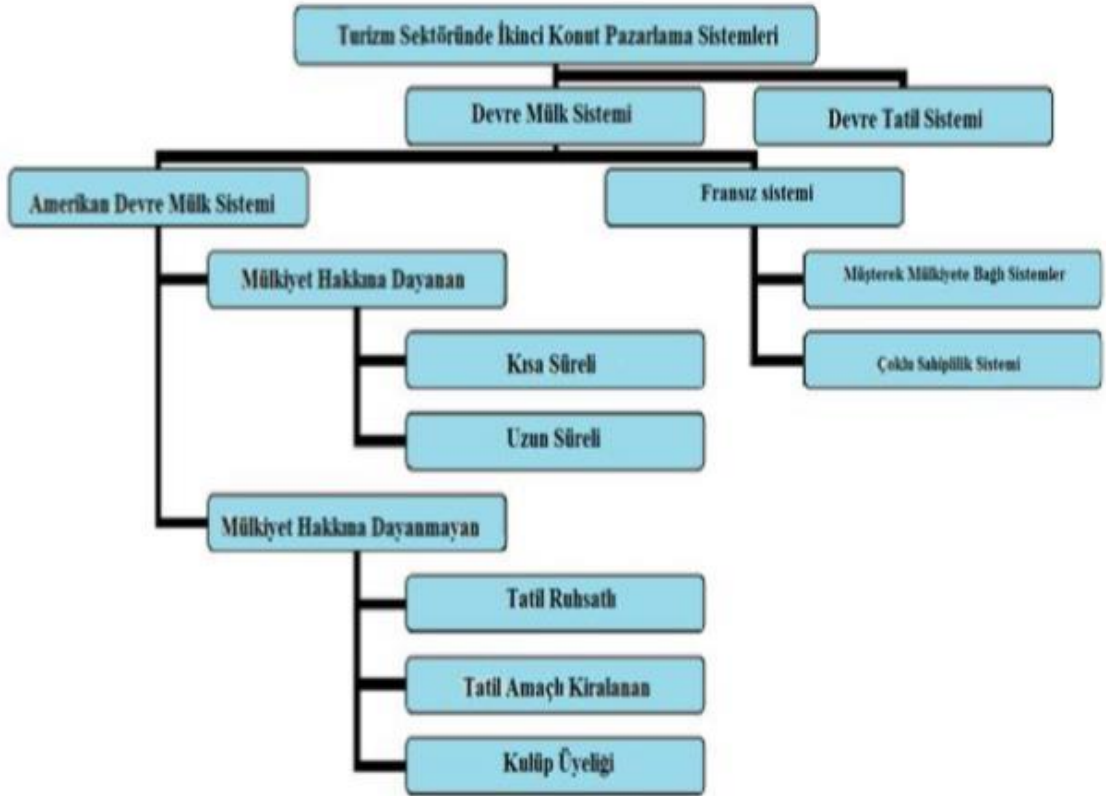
Turizm Sektöründe İkinci Konut Pazarlama Sistemleri

Devre Mülk Sistemi

Devre Tatil Sistemi

Amerikan Devre Mülk Sistemi

Fransız sistemi

Mülkiyet Hakkına Dayanan

Kısa Süreli

Uzun Süreli

Mülkiyet Hakkına Dayanmayan

Tatil Ruhsatlı

Tatil Amaçlı Kiralanan

Kulüp Üyeliği

Müşterek Mülkiyete Bağlı Sistemler

Çoklu Sahiplilik Sistemi